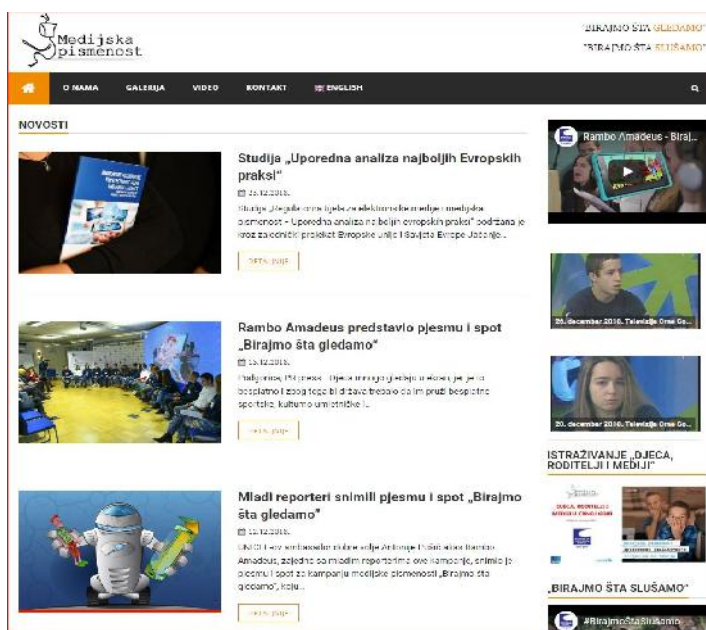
Medijska pismenost

"BIRAJMO ŠTA GLEDAMO"
"BIRAJMO ŠTA SLUŠAMO"

O NAMA GALERIJA VIDEO KONTAKT ENGLISH

NOVOSTI

Studija „Uporedna analiza najboljih Evropskih praksi"

25.12.2018.

Studija „Regulatorne mjere za elektronske medije i medijska pismenost - Uporedna analiza najboljih evropskih praksi" podržana je kroz zajednički projekat Evropske unije i Savjeta Evrope Jačanje...

DETALJNIJE

Rambo Amadeus predstavio pjesmu i spot „Birajmo šta gledamo"

25.12.2018.

Podgorica, (PR pres) - Djeca imaju glediju u školi jer je to besplatno i zbog toga bi država trebalo da im pruži besplatne sportske, kulturne umjetničke i...

DETALJNIJE

Mladi reporteri snimili pjesmu i spot „Birajmo šta gledamo"

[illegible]

UNICEF-ov ambasador dobre volje Antonije Pušić alias Rambo Amadeus, zajedno sa mladim reporterima ove kampanje, snimio je pjesmu i spot za kampanju medijske pismenosti „Birajmo šta gledamo", koju...

DETALJNIJE

Rambo Amadeus - Biraj...

20. decembar 2018. Televizija Crne Go...

20. decembar 2018. Televizija Crne Go...

ISTRAŽIVANJE „DJECA, RODITELJI I MEDIJI"

„BIRAJMO ŠTA SLUŠAMO"

#BirajmoŠtaSlušamo